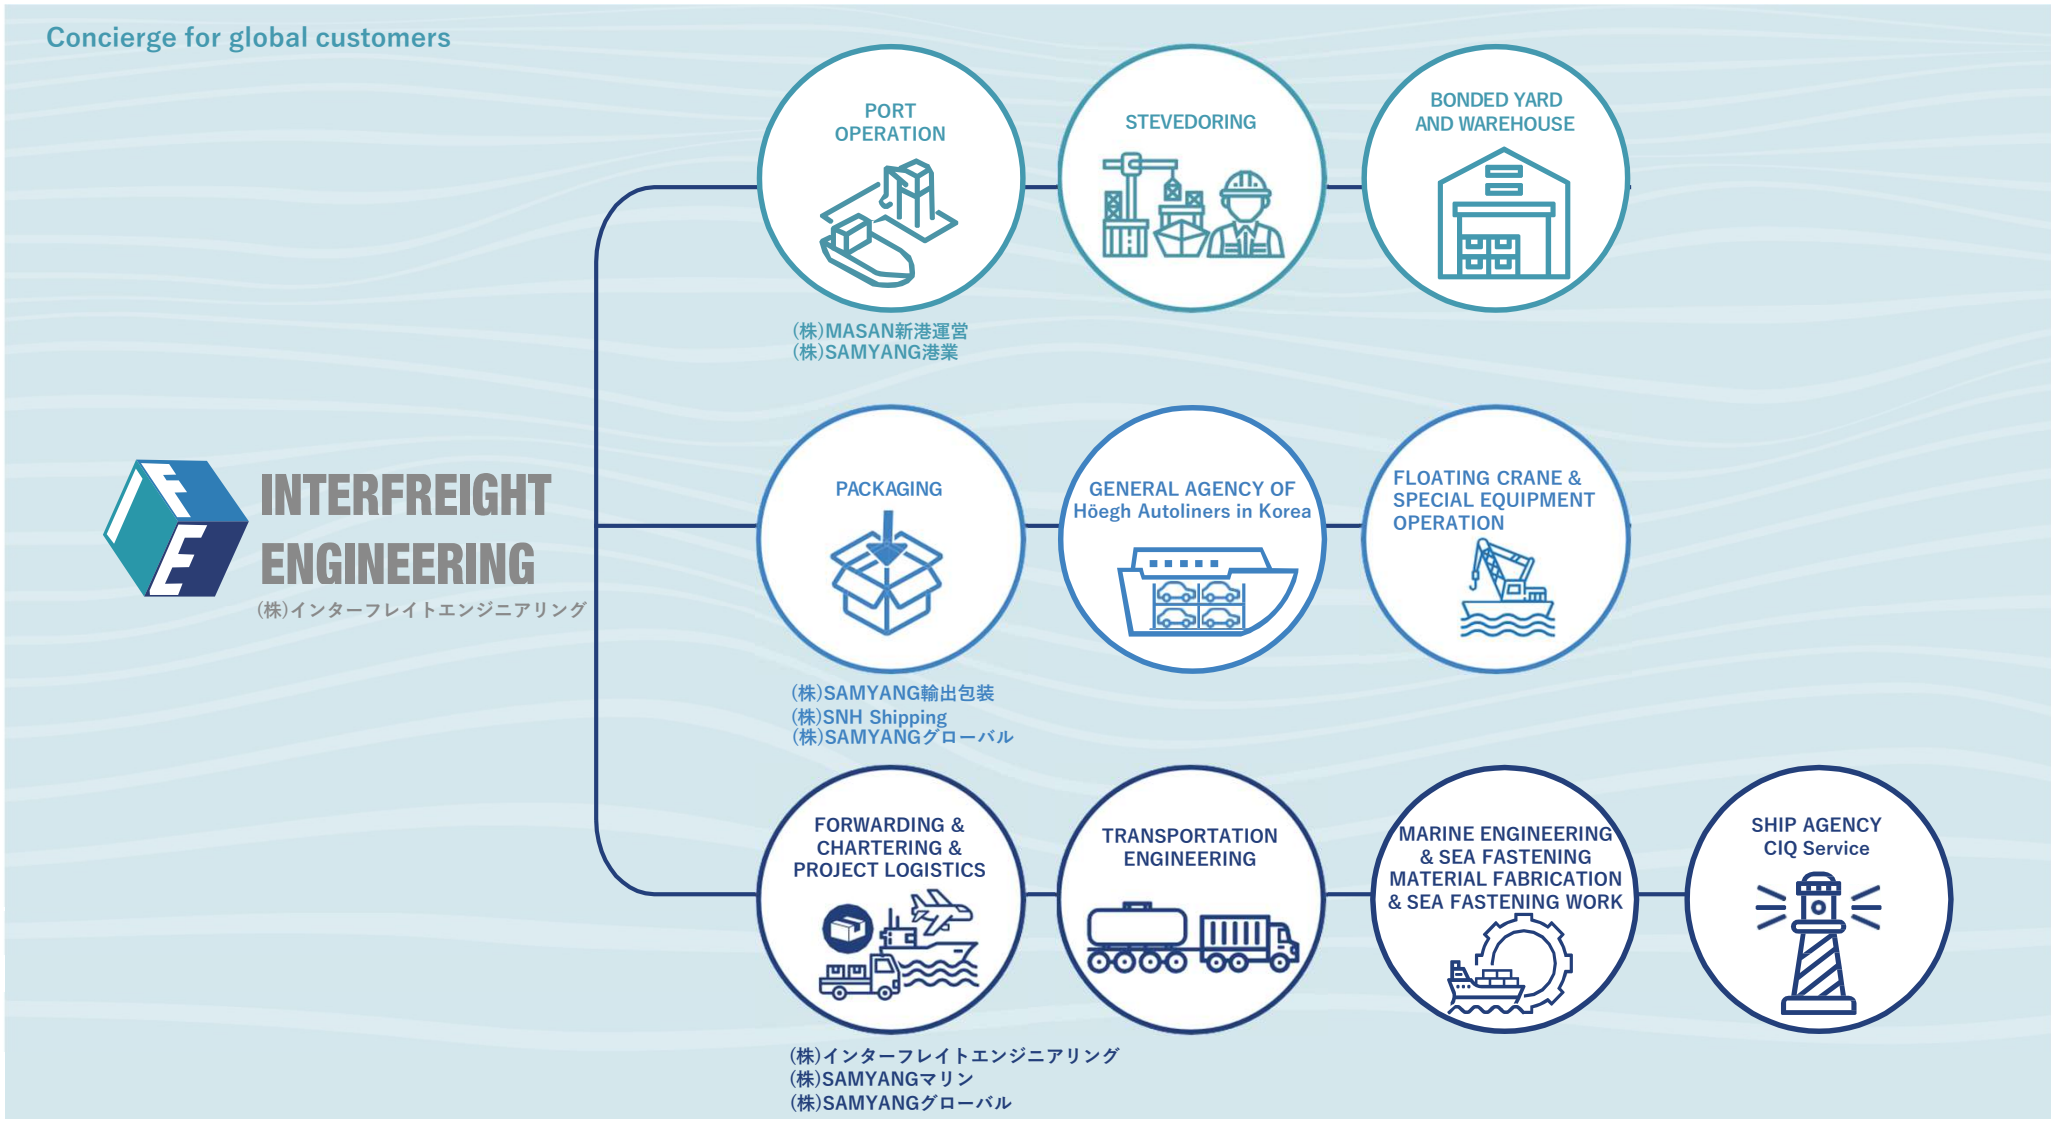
Concierge for global customers

IF
E
INTERFREIGHT
ENGINEERING
(株)インターフレイトエンジニアリング

PORT OPERATION

STEVEDORING

BONDED YARD AND WAREHOUSE

(株)MASAN新港運営
(株)SAMYANG港業

PACKAGING

GENERAL AGENCY OF Höegh Autoliners in Korea

FLOATING CRANE & SPECIAL EQUIPMENT OPERATION

(株)SAMYANG輸出包装
(株)SNH Shipping
(株)SAMYANGグローバル

FORWARDING & CHARTERING & PROJECT LOGISTICS

TRANSPORTATION ENGINEERING

MARINE ENGINEERING & SEA FASTENING MATERIAL FABRICATION & SEA FASTENING WORK

SHIP AGENCY CIQ Service

(株)インターフレイトエンジニアリング
(株)SAMYANGマリン
(株)SAMYANGグローバル